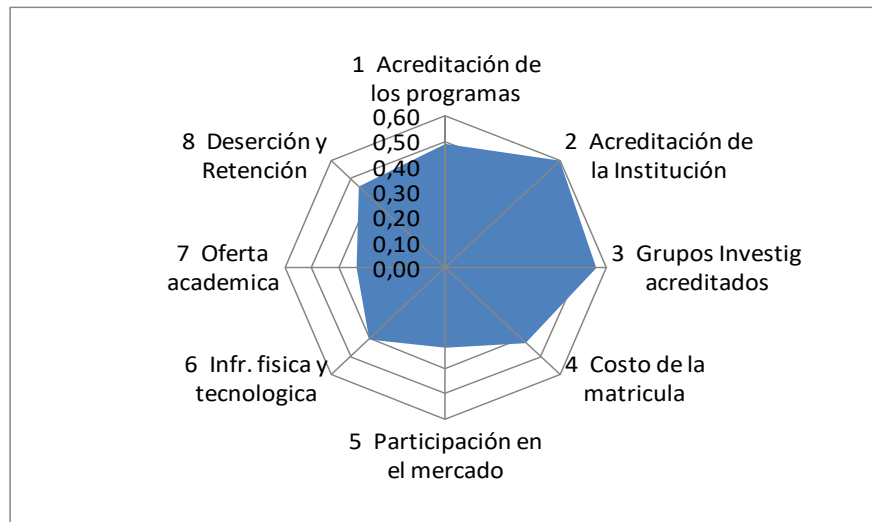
1 Acreditación de los programas

0,60
0,50
0,40
0,30
0,20
0,10
0,00

2 Acreditación de la Institución

3 Grupos Investig acreditados

4 Costo de la matricula

5 Participación en el mercado

6 Infr. fisica y tecnologica

7 Oferta academica

8 Deserción y Retención